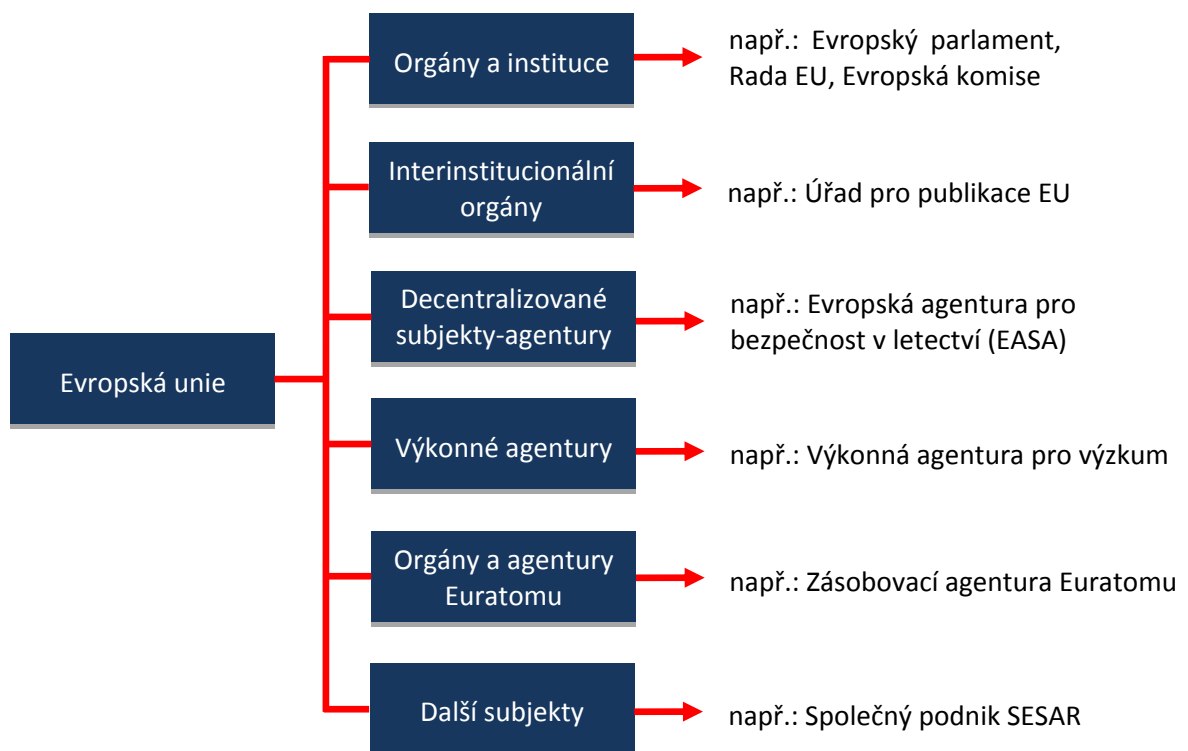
Evropská unie

Orgány a instituce

např.: Evropský parlament, Rada EU, Evropská komise

Interinstitucionální orgány

např.: Úřad pro publikace EU

Decentralizované subjekty-agentury

např.: Evropská agentura pro bezpečnost v letectví (EASA)

Výkonné agentury

např.: Výkonná agentura pro výzkum

Orgány a agentury Euratomu

např.: Zásobovací agentura Euratomu

Další subjekty

např.: Společný podnik SESAR